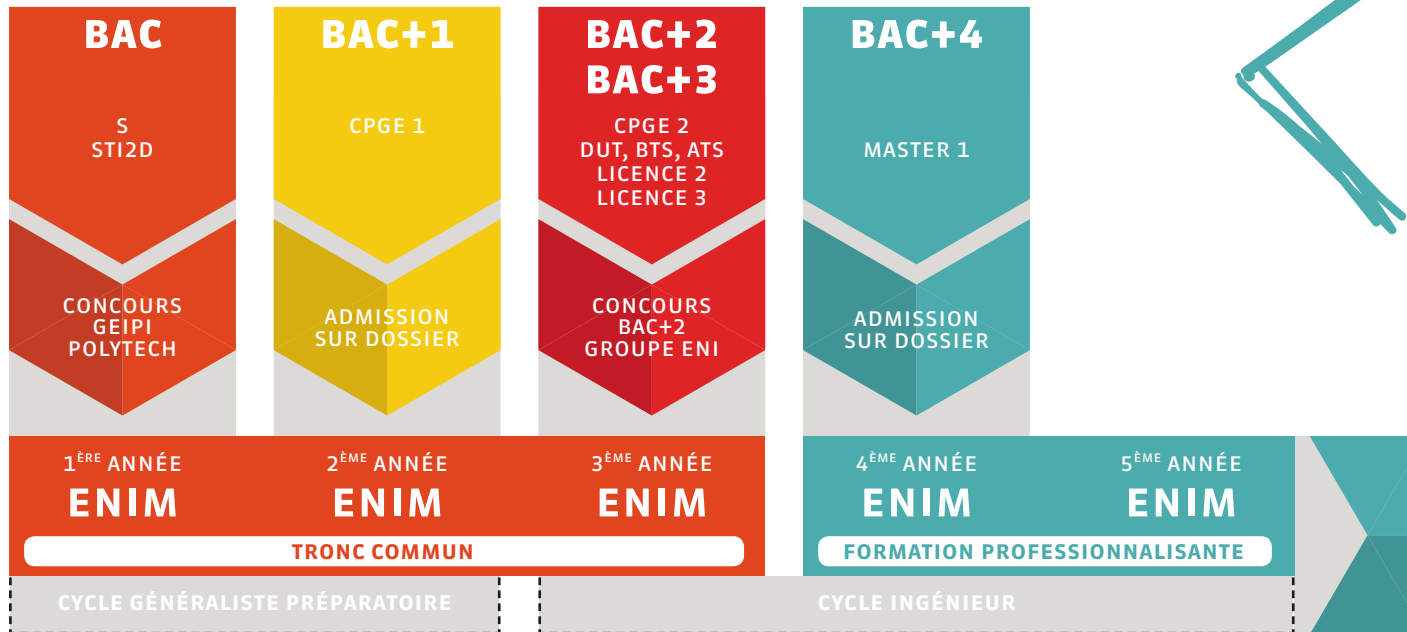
BAC

S
STI2D

CONCOURS
GEIPI
POLYTECH

BAC+1

CPGE 1

ADMISSION
SUR DOSSIER

BAC+2
BAC+3

CPGE 2
DUT, BTS, ATS
LICENCE 2
LICENCE 3

CONCOURS
BAC+2
GROUPE ENI

BAC+4

MASTER 1

ADMISSION
SUR DOSSIER

1$^{ÈRE}$ ANNÉE
ENIM

2$^{ÈME}$ ANNÉE
ENIM

3$^{ÈME}$ ANNÉE
ENIM

TRONC COMMUN

4$^{ÈME}$ ANNÉE
ENIM

5$^{ÈME}$ ANNÉE
ENIM

FORMATION PROFESSIONNALISANTE

CYCLE GÉNÉRALISTE PRÉPARATOIRE

CYCLE INGÉNIEUR